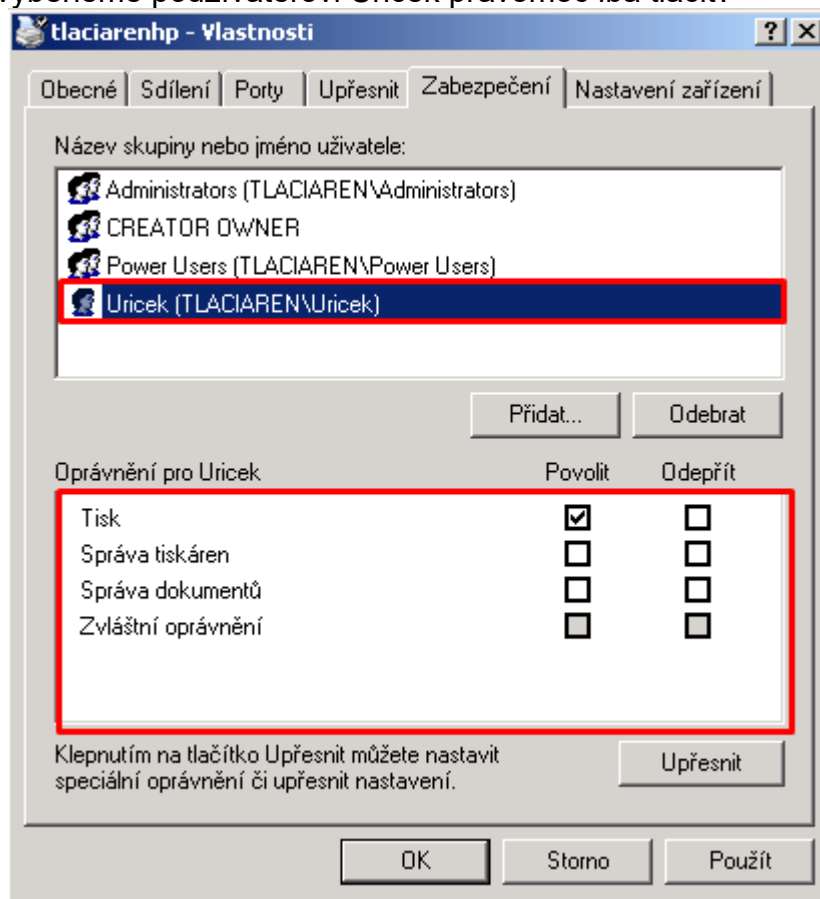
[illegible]

tlaciarenhp - Vlastnosti

? X

Obecné | Sdílení | Porty | Upřesnit | Zabezpečení | Nastavení zařízení

Název skupiny nebo jméno uživatele:

Administrators (TLACIAREN\Administrators)
CREATOR OWNER
Power Users (TLACIAREN\Power Users)
Uricek (TLACIAREN\Uricek)

Přidat... | Odebrat

| Oprávnění pro Uricek | Povolit | Odepřít |
|---|---|---|
| Tisk | ☑ | ☐ |
| Správa tiskáren | ☐ | ☐ |
| Správa dokumentů | ☐ | ☐ |
| Zvláštní oprávnění | ☐ | ☐ |

Klepnutím na tlačítko Upřesnit můžete nastavit speciální oprávnění či upřesnit nastavení.

Upřesnit

OK | Storno | Použít